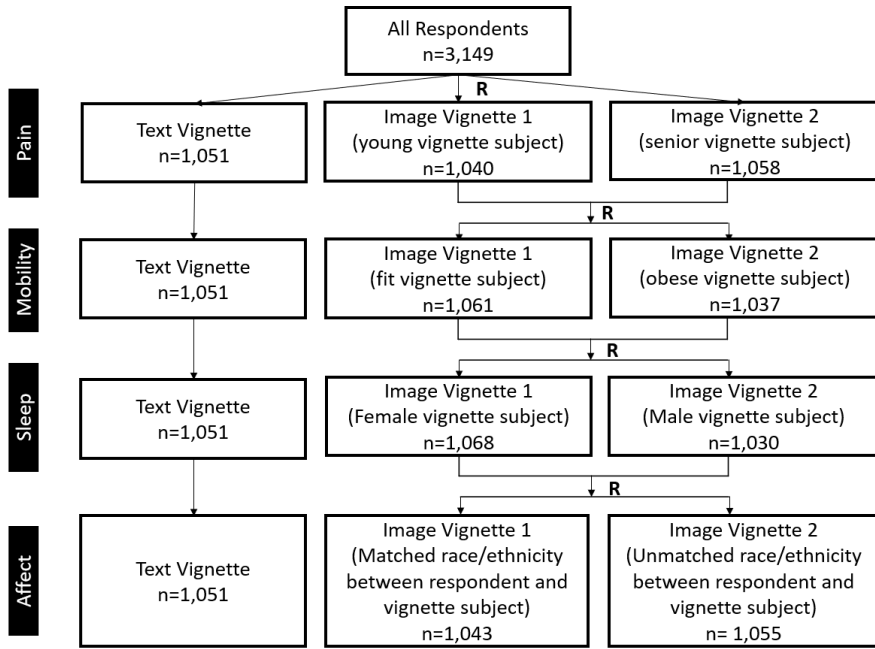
All Respondents
n=3,149

R

Pain

Text Vignette
n=1,051

Image Vignette 1
(young vignette subject)
n=1,040

Image Vignette 2
(senior vignette subject)
n=1,058

R

Mobility

Text Vignette
n=1,051

Image Vignette 1
(fit vignette subject)
n=1,061

Image Vignette 2
(obese vignette subject)
n=1,037

R

Sleep

Text Vignette
n=1,051

Image Vignette 1
(Female vignette subject)
n=1,068

Image Vignette 2
(Male vignette subject)
n=1,030

R

Affect

Text Vignette
n=1,051

Image Vignette 1
(Matched race/ethnicity between respondent and vignette subject)
n=1,043

Image Vignette 2
(Unmatched race/ethnicity between respondent and vignette subject)
n= 1,055